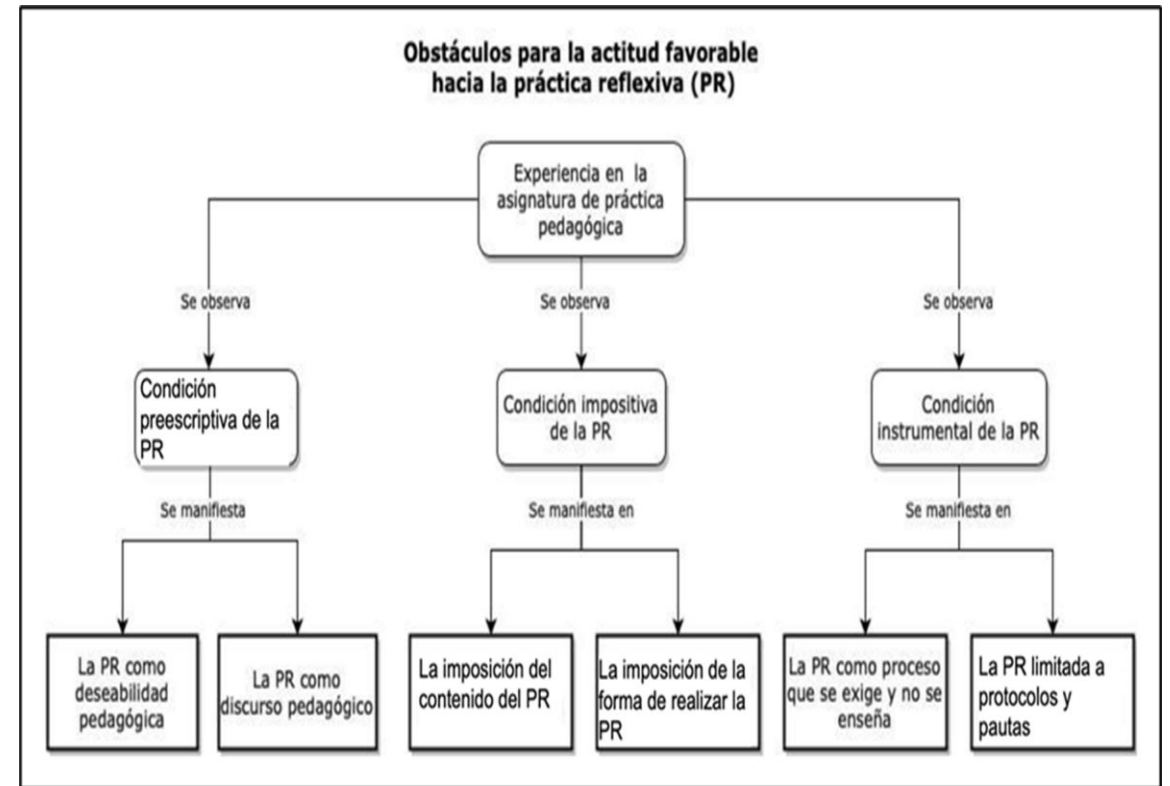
Obstáculos para la actitud favorable hacia la práctica reflexiva (PR)

Experiencia en la asignatura de práctica pedagógica

Se observa

Se observa

Se observa

Condición preescriptiva de la PR

Condición impositiva de la PR

Condición instrumental de la PR

Se manifiesta

Se manifiesta en

Se manifiesta en

La PR como deseabilidad pedagógica

La PR como discurso pedagógico

La imposición del contenido del PR

La imposición de la forma de realizar la PR

La PR como proceso que se exige y no se enseña

La PR limitada a protocolos y pautas